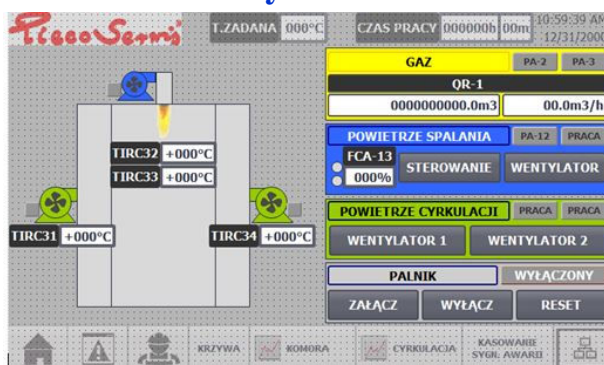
Pieco Servis

T.ZADANA 000°C

CZAS PRACY 000000h 00m

10:59:39 AM
12/31/2000

GAZ

PA-2

PA-3

QR-1

0000000000.0m3

00.0m3/h

POWIETRZE SPALANIA

PA-12

PRACA

FCA-13

000%

STEROWANIE

WENTYLATOR

TIRC32 +000°C

TIRC33 +000°C

TIRC31 +000°C

TIRC34 +000°C

POWIETRZE CYRKULACJI

PRACA

PRACA

WENTYLATOR 1

WENTYLATOR 2

PALNIK

WYŁĄCZONY

ZAŁĄCZ

WYŁĄCZ

RESET

KRZYWA

KOMORA

CYRKULACJA

KASOWANIE SYGN. AWARII